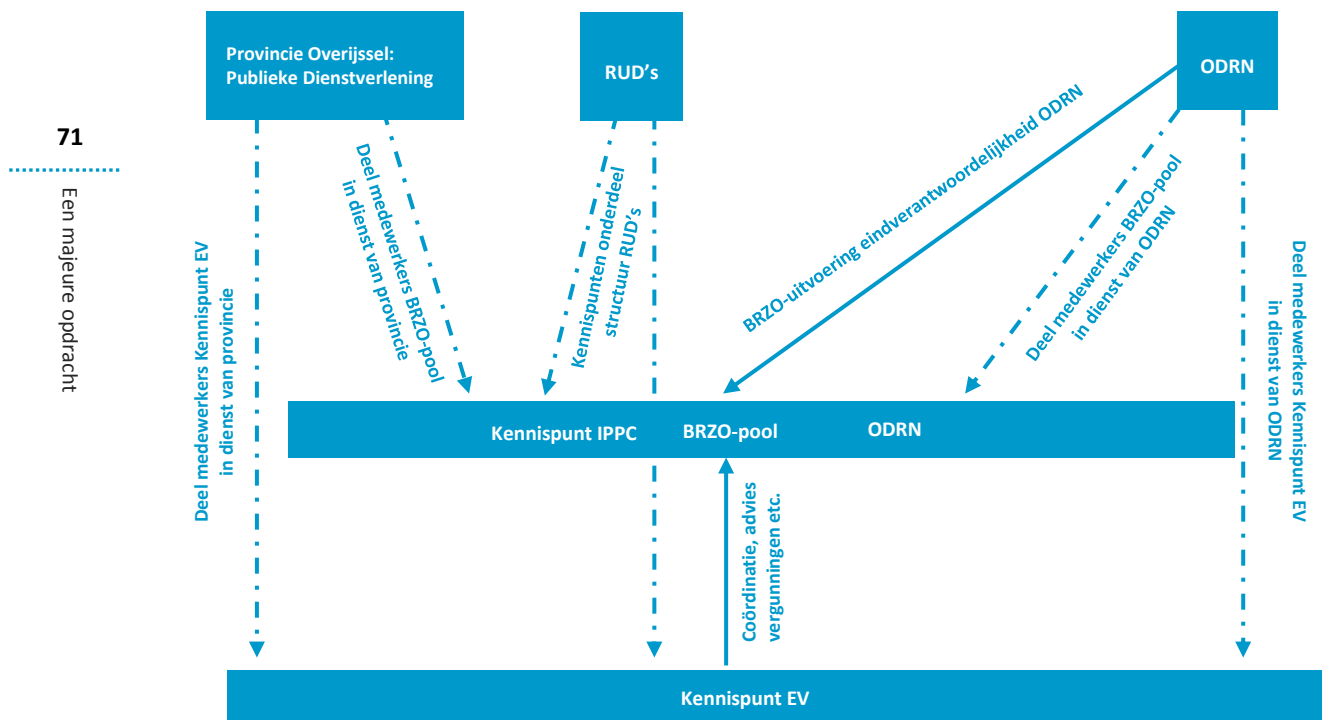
71

Een majeure opdracht

Provincie Overijssel: Publieke Dienstverlening

RUD's

ODRN

Deel medewerkers Kennispunt EV in dienst van provincie

Deel medewerkers BRZO-pool in dienst van provincie

Kennispunten onderdeel structuur RUD's

BRZO-uitvoering eindverantwoordelijkheid ODRN

Deel medewerkers BRZO-pool in dienst van ODRN

Deel medewerkers Kennispunt EV in dienst van ODRN

Kennispunt IPPC

BRZO-pool

ODRN

Coördinatie, advies vergunningen etc.

Kennispunt EV